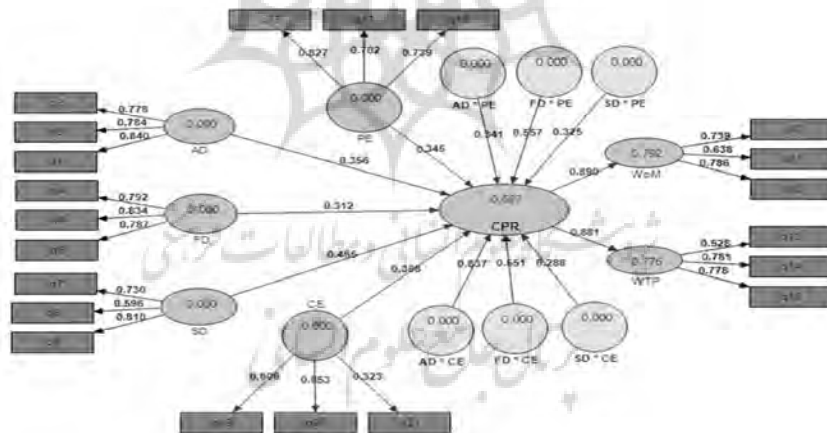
0.827
0.702
0.739
0.000
PE
0.000
AD * PE
0.000
FD * PE
0.000
SD * PE
0.778
0.784
0.840
0.000
AD
0.356
0.346
0.341
0.557
0.325
0.890
0.792
WoM
0.739
0.638
0.786
0.792
0.834
0.787
0.000
FD
0.312
0.887
CPR
0.881
0.776
WTP
0.528
0.751
0.776
0.465
0.385
0.837
0.651
0.288
0.730
0.596
0.810
0.000
SD
0.000
CE
0.000
AD * CE
0.000
FD * CE
0.000
SD * CE
0.808
0.853
0.323